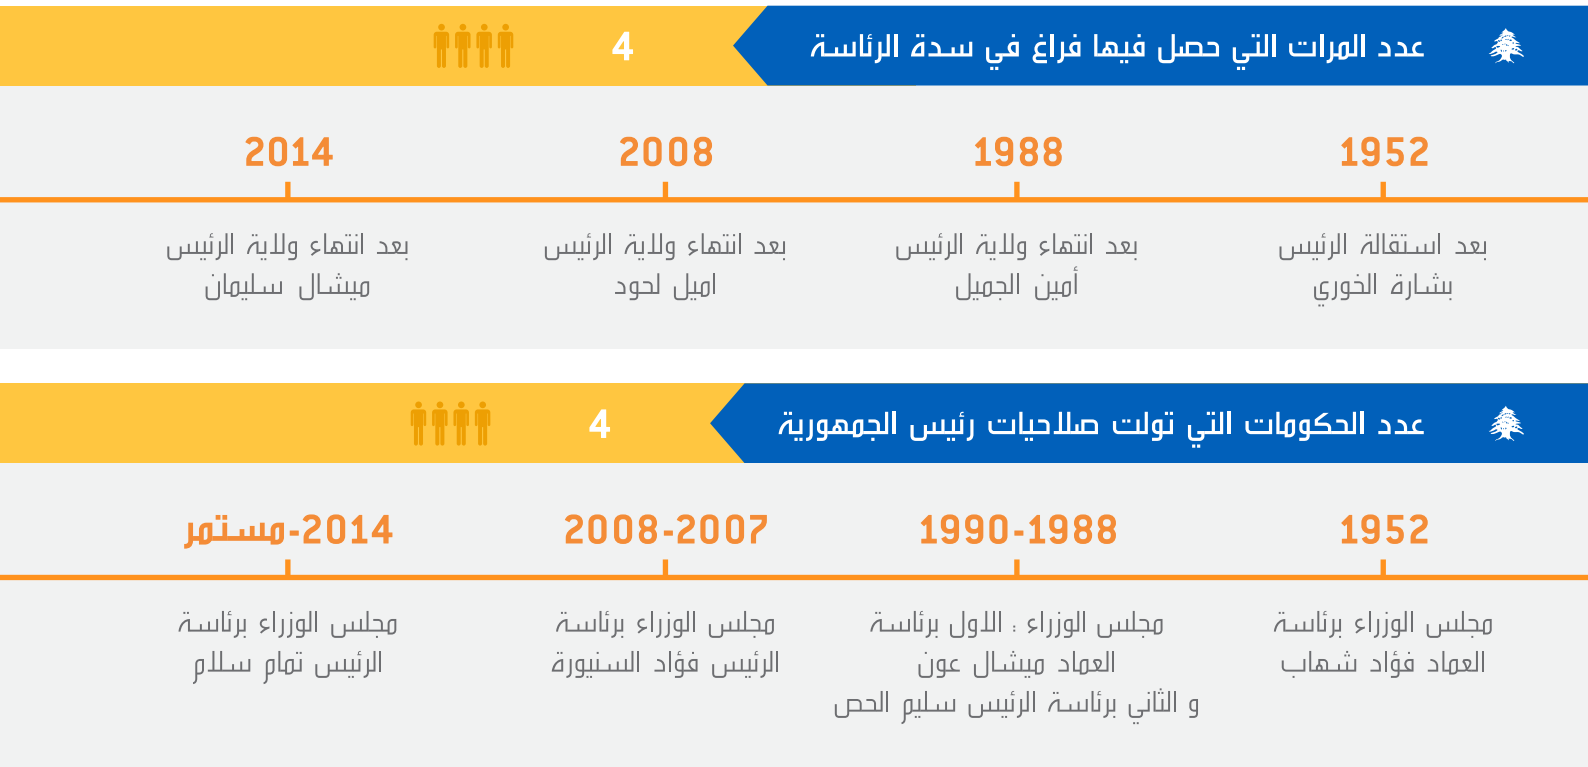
عدد المرات التي حصل فيها فراغ في سدة الرئاسة

4

1952

بعد استقالة الرئيس بشارة الخوري

1988

بعد انتهاء ولاية الرئيس أمين الجميل

2008

بعد انتهاء ولاية الرئيس اميل لحود

2014

بعد انتهاء ولاية الرئيس ميشال سليمان

عدد الحكومات التي تولت صلاحيات رئيس الجمهورية

4

1952

مجلس الوزراء برئاسة العماد فؤاد شهاب

1988-1990

مجلس الوزراء : الاول برئاسة العماد ميشال عون و الثاني برئاسة الرئيس سليم الحص

2007-2008

مجلس الوزراء برئاسة الرئيس فؤاد السنيورة

2014-مستمر

مجلس الوزراء برئاسة الرئيس تمام سلام